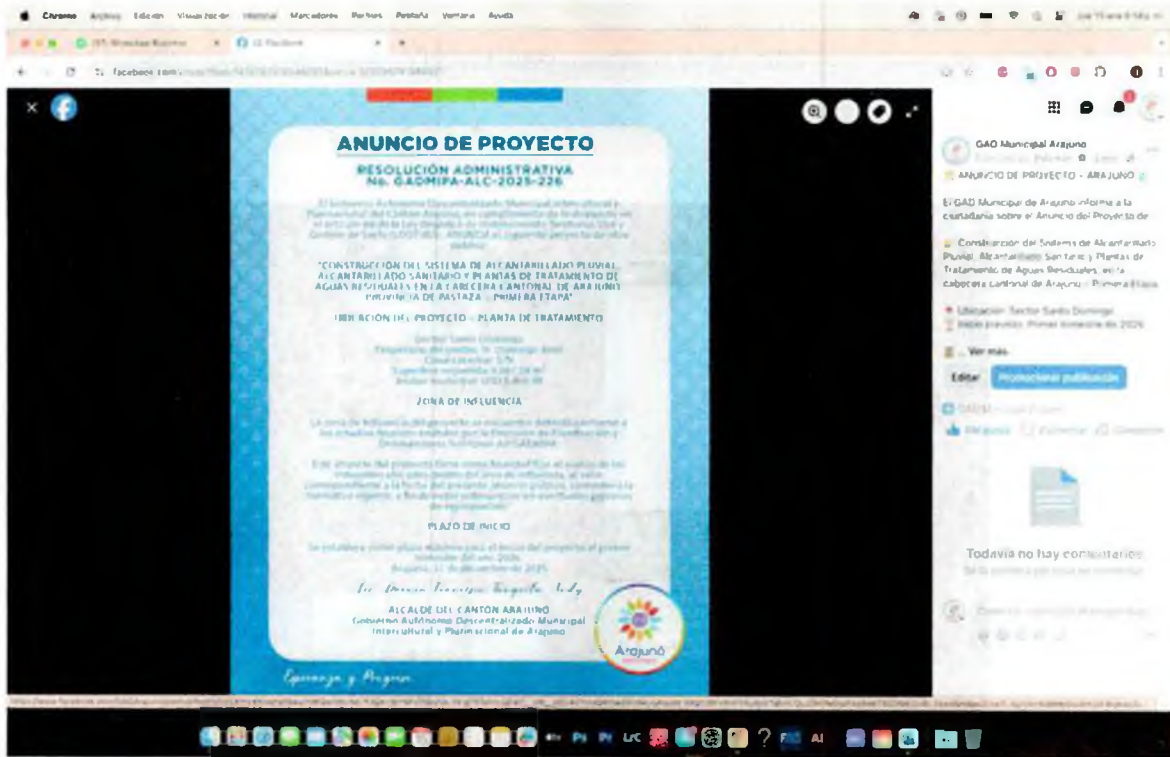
Chrome Archivo Edición Visualización Historial Marcadores Perfiles Pestaña Ventana Ayuda

ANUNCIO DE PROYECTO

RESOLUCIÓN ADMINISTRATIVA No. GADMIPA-ALC-2025-226

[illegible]

"CONSTRUCCIÓN DEL SISTEMA DE ALCANTARILLADO PLUVIAL, ALCANTARILLADO SANITARIO Y PLANTAS DE TRATAMIENTO DE AGUAS RESIDUALES EN LA CABECERA CANTONAL DE ARAJUNO PROVINCIA DE PASTAZA - PRIMERA ETAPA"

UBICACIÓN DEL PROYECTO - PLANTA DE TRATAMIENTO

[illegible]

ZONA DE INFLUENCIA

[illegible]

PLAZO DE INICIO

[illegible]

ALCALDE DEL CANTÓN ARAJUNO
Gobierno Autónomo Descentralizado Municipal Intercultural y Plurinacional de Arajuno

Arajuno

Esperanza y Progreso

GAD Municipal Arajuno

ANUNCIO DE PROYECTO - ARAJUNO

El GAD Municipal de Arajuno informa a la ciudadanía sobre el Anuncio del Proyecto de:

Construcción del Sistema de Alcantarillado Pluvial, Alcantarillado Sanitario y Plantas de Tratamiento de Aguas Residuales en la cabecera cantonal de Arajuno – Primera Etapa

Ubicación: Sector Santo Domingo
Inicio previsto: Primer trimestre de 2026

... Ver más

Editar Promocionar publicación

Todavía no hay comentarios